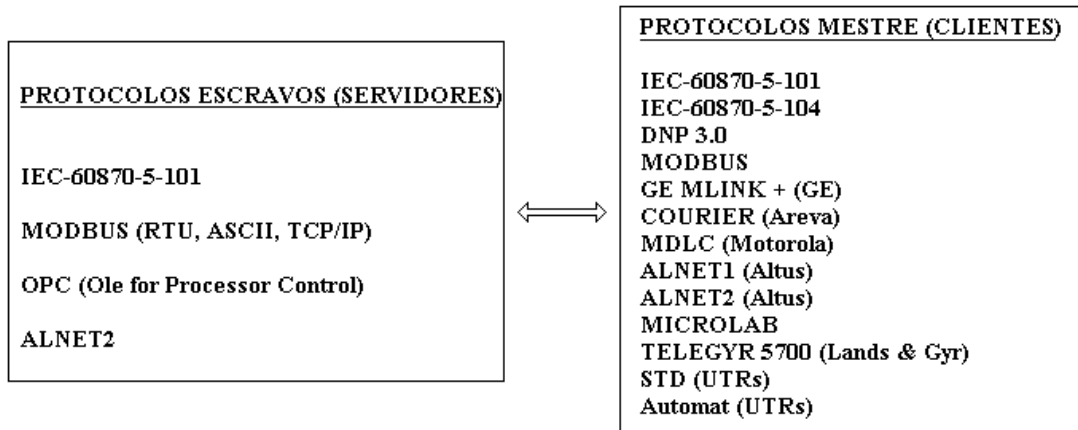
PROTOCOLOS ESCRAVOS (SERVIDORES)

IEC-60870-5-101

MODBUS (RTU, ASCII, TCP/IP)

OPC (Ole for Processor Control)

ALNET2

$\Longleftrightarrow$

PROTOCOLOS MESTRE (CLIENTES)

IEC-60870-5-101
IEC-60870-5-104
DNP 3.0
MODBUS
GE MLINK + (GE)
COURIER (Areva)
MDLC (Motorola)
ALNET1 (Altus)
ALNET2 (Altus)
MICROLAB
TELEGYR 5700 (Lands & Gyr)
STD (UTRs)
Automat (UTRs)